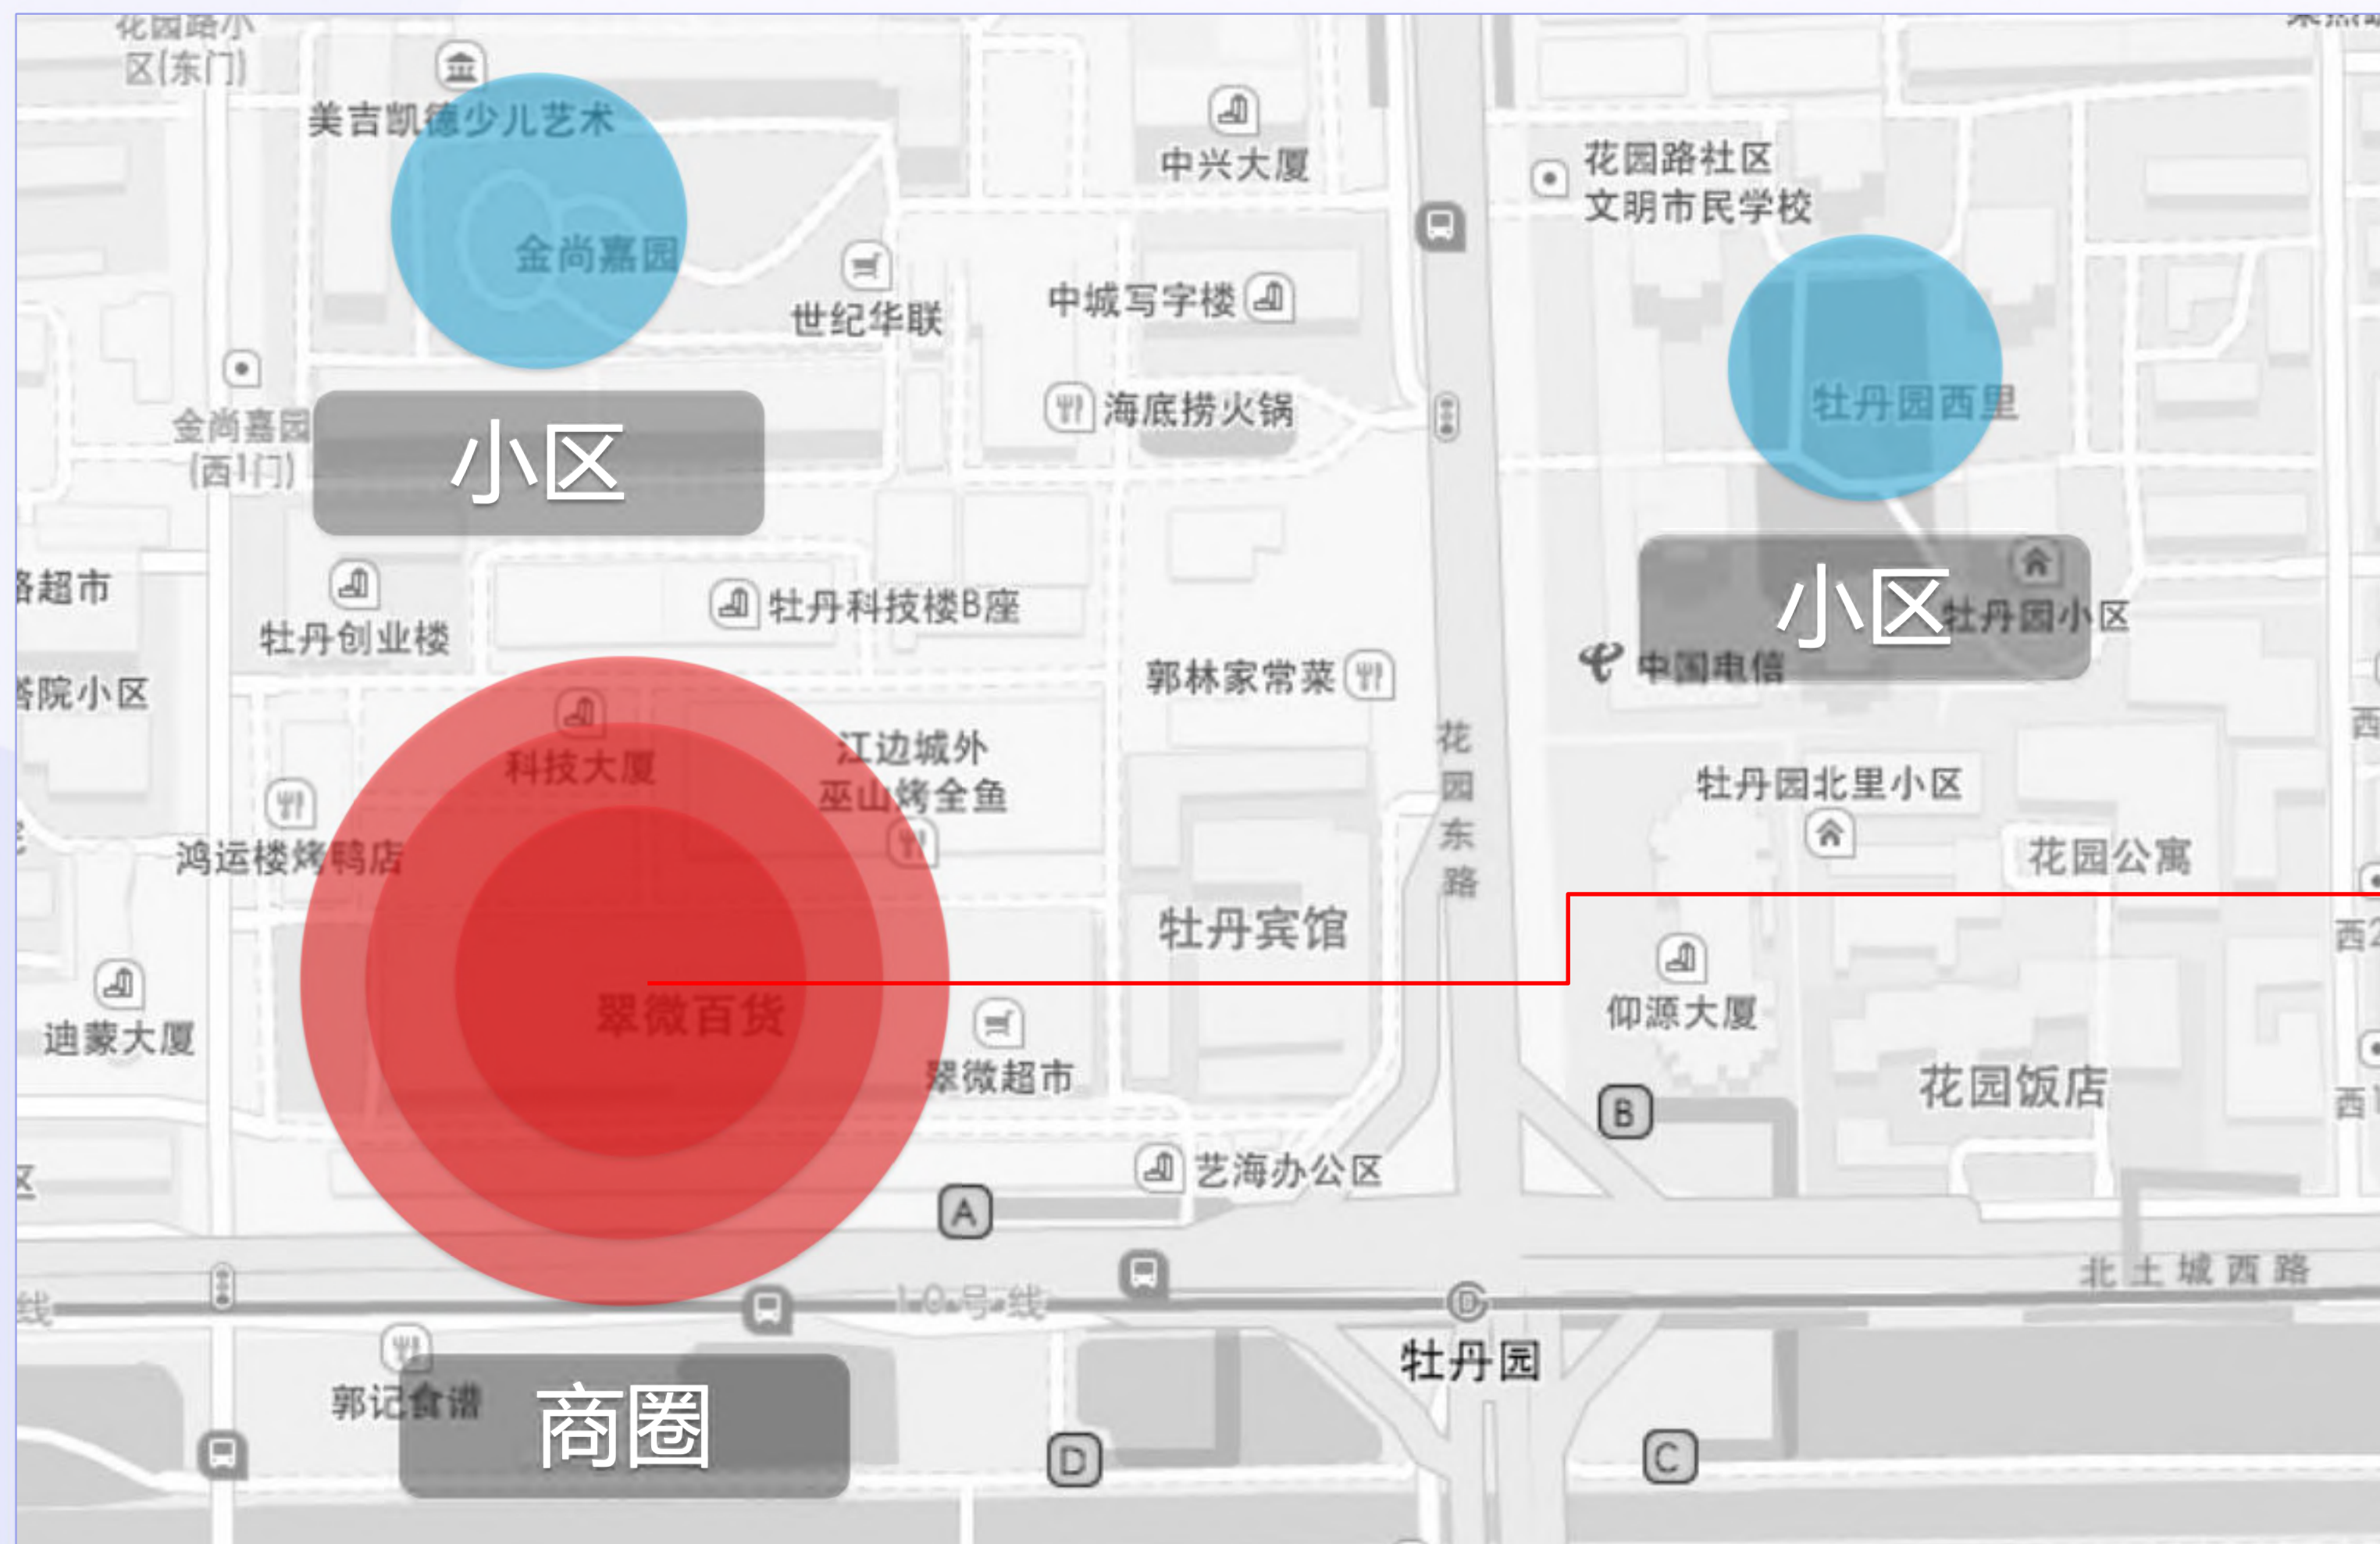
花园路小区(东门)

美吉凯德少儿艺术

金尚嘉园

中兴大厦

花园路社区文明市民学校

世纪华联

中城写字楼

牡丹园西里

金尚嘉园(西1门)

小区

海底捞火锅

小区

牡丹园小区

中国电信

超市

牡丹创业楼

牡丹科技楼B座

郭林家常菜

院小区

科技大厦

江边城外巫山烤全鱼

花园东路

牡丹园北里小区

鸿运楼烤鸭店

花园公寓

牡丹宾馆

迪蒙大厦

翠微百货

仰源大厦

翠微超市

花园饭店

B

艺海办公区

A

北土城西路

10号线

牡丹园

郭记食谱

商圈

D

C